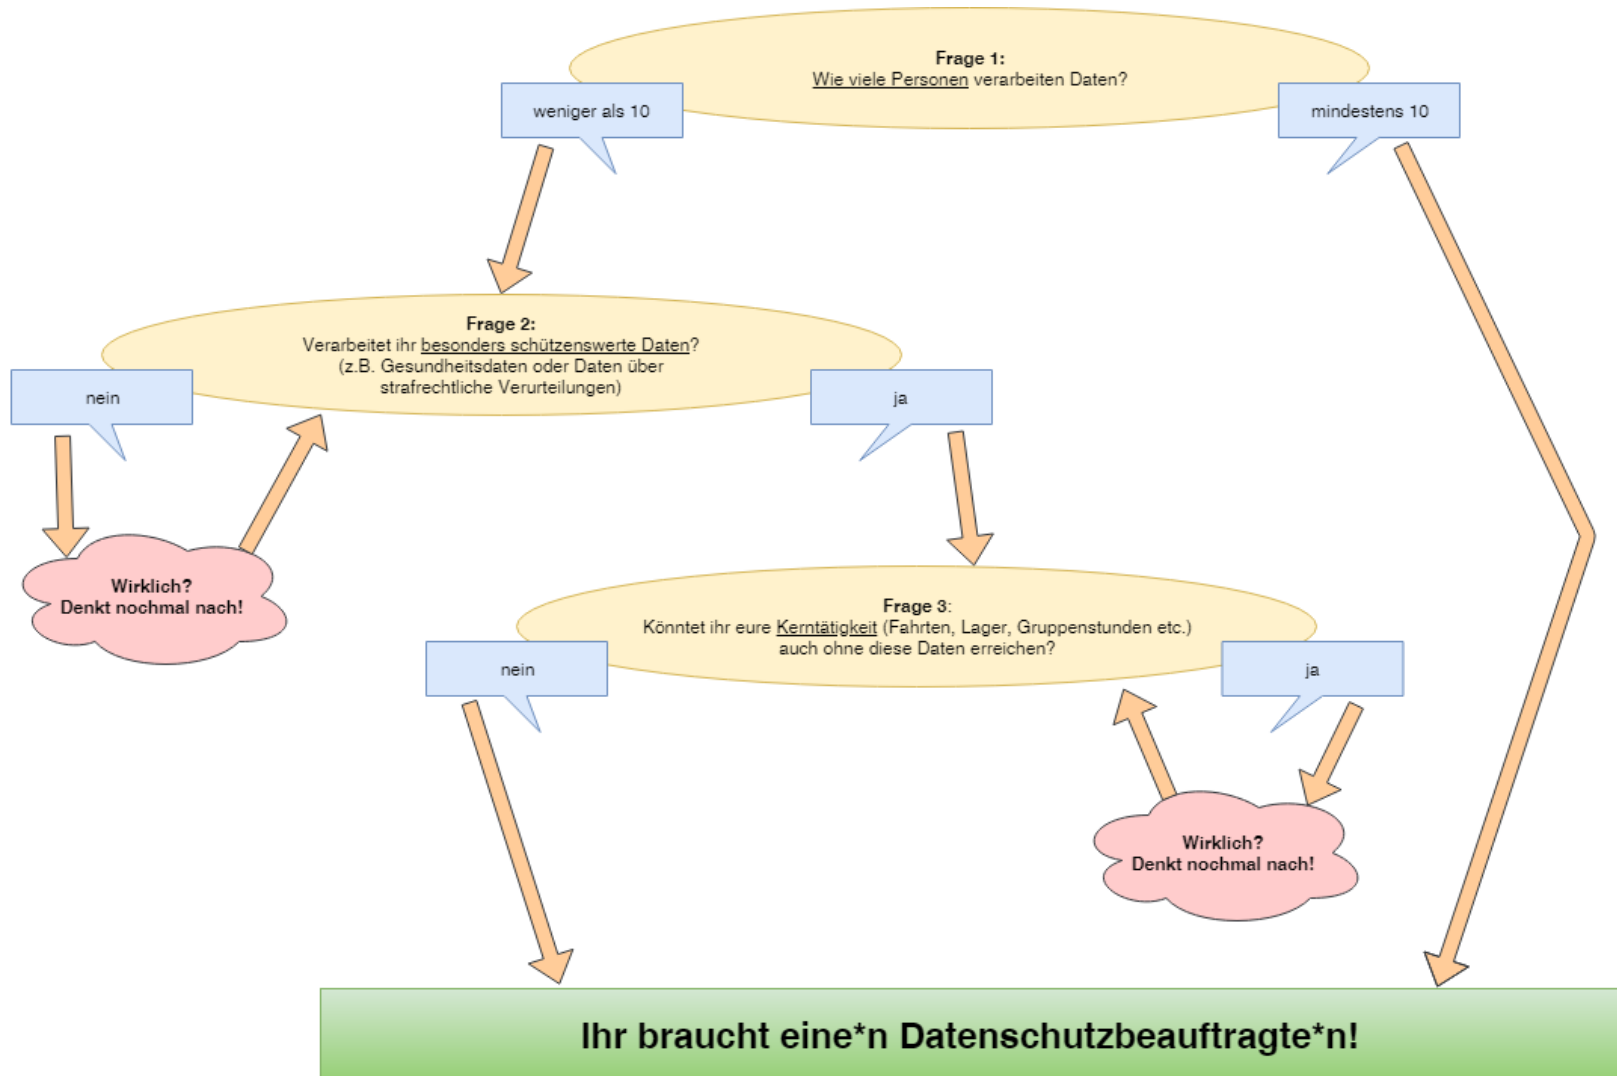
Frage 1:
Wie viele Personen verarbeiten Daten?

weniger als 10

mindestens 10

Frage 2:
Verarbeitet ihr besonders schützenswerte Daten?
(z.B. Gesundheitsdaten oder Daten über strafrechtliche Verurteilungen)

nein

ja

Wirklich?
Denkt nochmal nach!

Frage 3:
Könntet ihr eure Kerntätigkeit (Fahrten, Lager, Gruppenstunden etc.) auch ohne diese Daten erreichen?

nein

ja

Wirklich?
Denkt nochmal nach!

Ihr braucht eine*n Datenschutzbeauftragte*n!